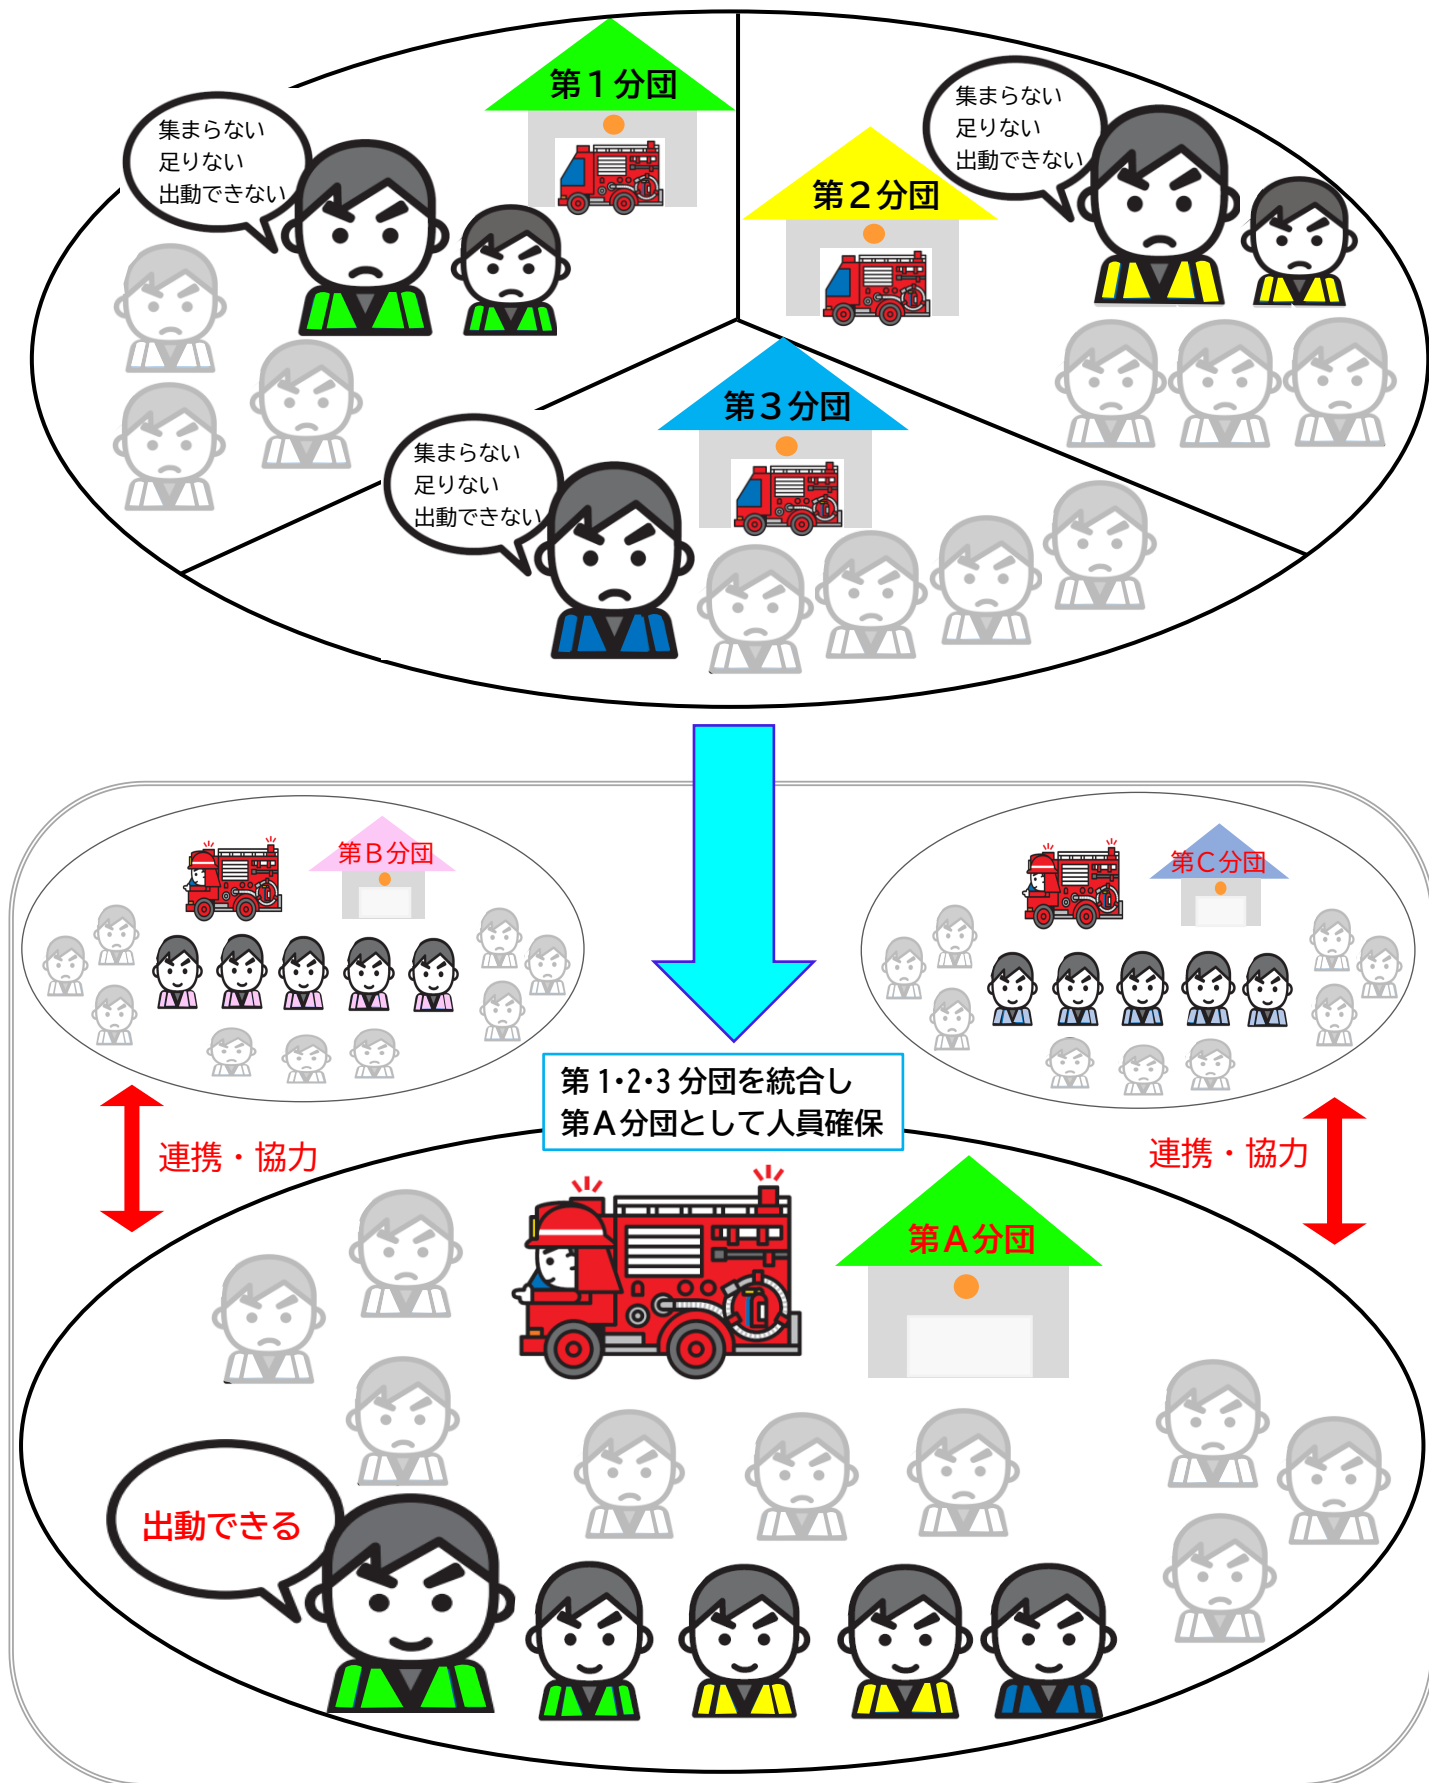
集まらない
足りない
出動できない

第１分団

集まらない
足りない
出動できない

第２分団

第３分団

集まらない
足りない
出動できない

第Ｂ分団

第Ｃ分団

第１･2･3 分団を統合し
第Ａ分団として人員確保

連携・協力

連携・協力

第Ａ分団

出動できる